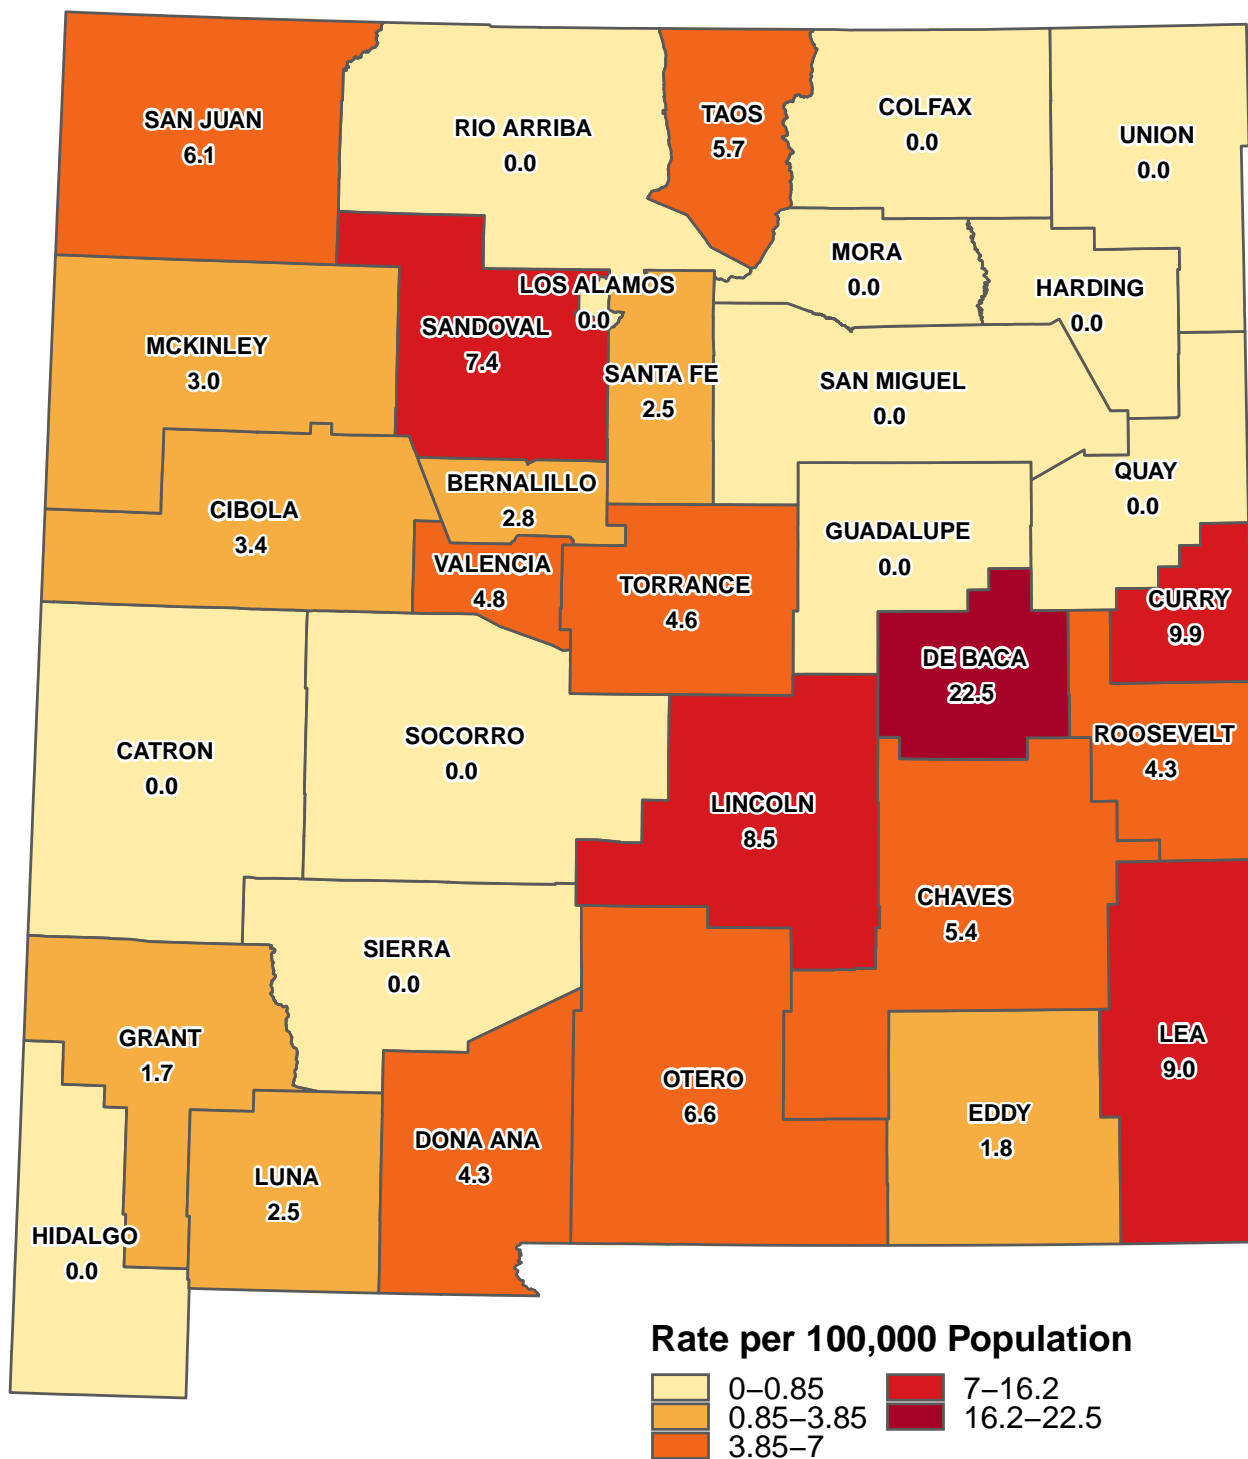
SAN JUAN
6.1

RIO ARRIBA
0.0

TAOS
5.7

COLFAX
0.0

UNION
0.0

MORA
0.0

HARDING
0.0

LOS ALAMOS
0.0

SANDOVAL
7.4

MCKINLEY
3.0

SANTA FE
2.5

SAN MIGUEL
0.0

QUAY
0.0

BERNALILLO
2.8

CIBOLA
3.4

GUADALUPE
0.0

VALENCIA
4.8

TORRANCE
4.6

CURRY
9.9

DE BACA
22.5

ROOSEVELT
4.3

CATRON
0.0

SOCORRO
0.0

LINCOLN
8.5

CHAVES
5.4

SIERRA
0.0

GRANT
1.7

LEA
9.0

OTERO
6.6

EDDY
1.8

DONA ANA
4.3

LUNA
2.5

HIDALGO
0.0

Rate per 100,000 Population
0–0.85
0.85–3.85
3.85–7
7–16.2
16.2–22.5